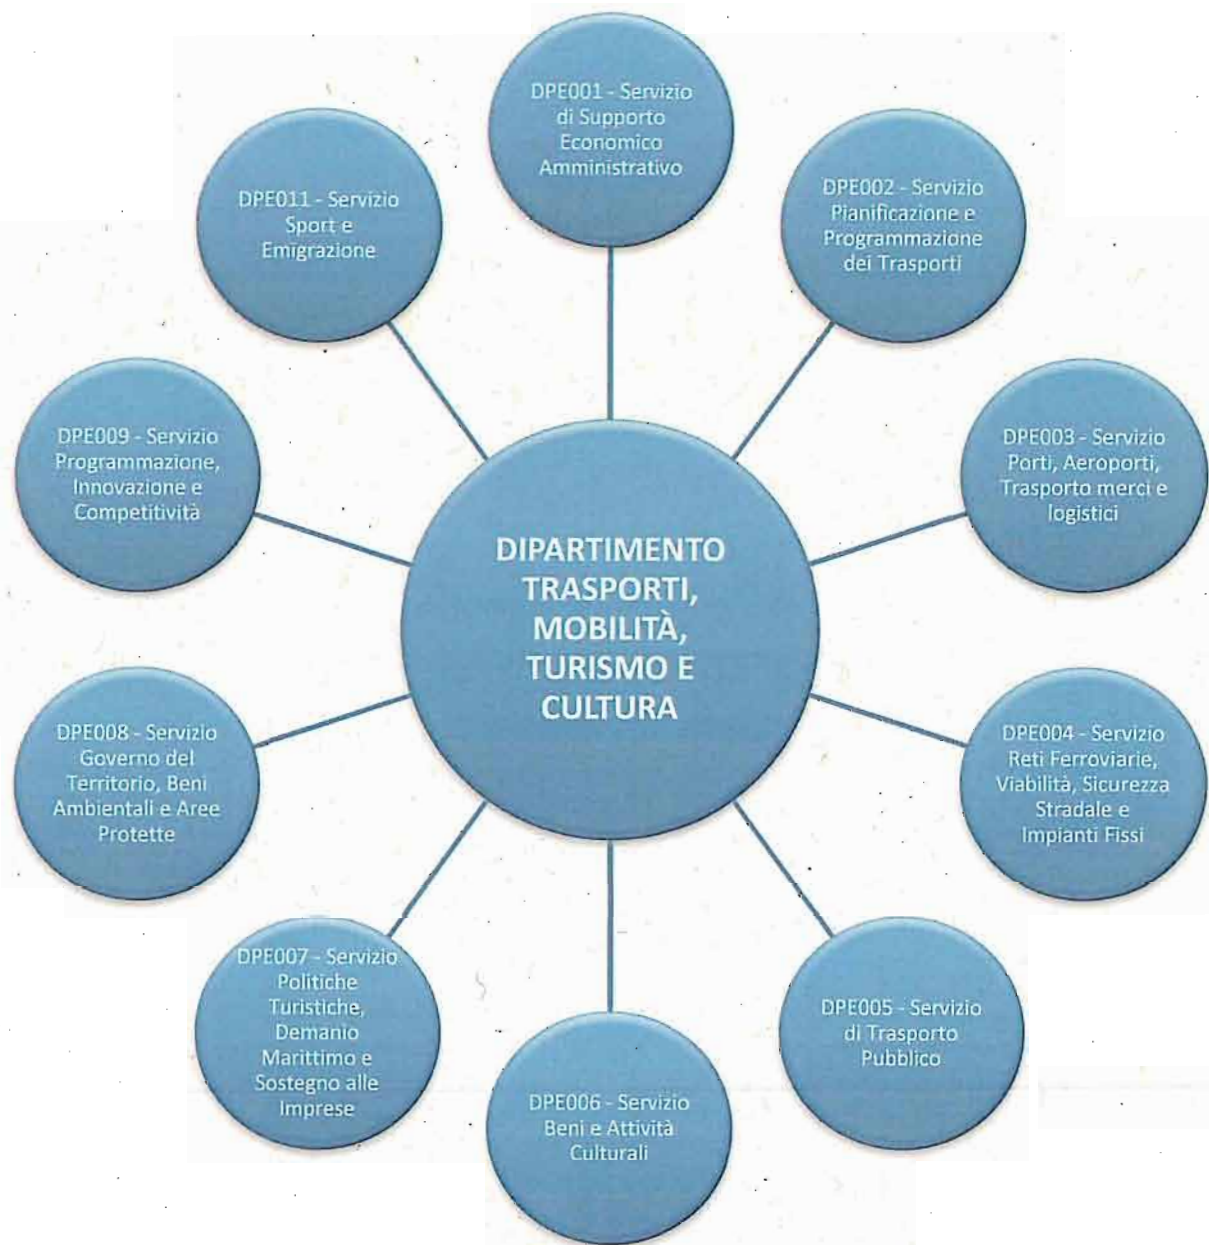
DPE001 - Servizio di Supporto Economico Amministrativo

DPE011 - Servizio Sport e Emigrazione

DPE002 - Servizio Pianificazione e Programmazione dei Trasporti

DPE009 - Servizio Programmazione, Innovazione e Competitività

DPE003 - Servizio Porti, Aeroporti, Trasporto merci e logistici

DIPARTIMENTO TRASPORTI, MOBILITÀ, TURISMO E CULTURA

DPE008 - Servizio Governo del Territorio, Beni Ambientali e Aree Protette

DPE004 - Servizio Reti Ferroviarie, Viabilità, Sicurezza Stradale e Impianti Fissi

DPE007 - Servizio Politiche Turistiche, Demanio Marittimo e Sostegno alle Imprese

DPE005 - Servizio di Trasporto Pubblico

DPE006 - Servizio Beni e Attività Culturali